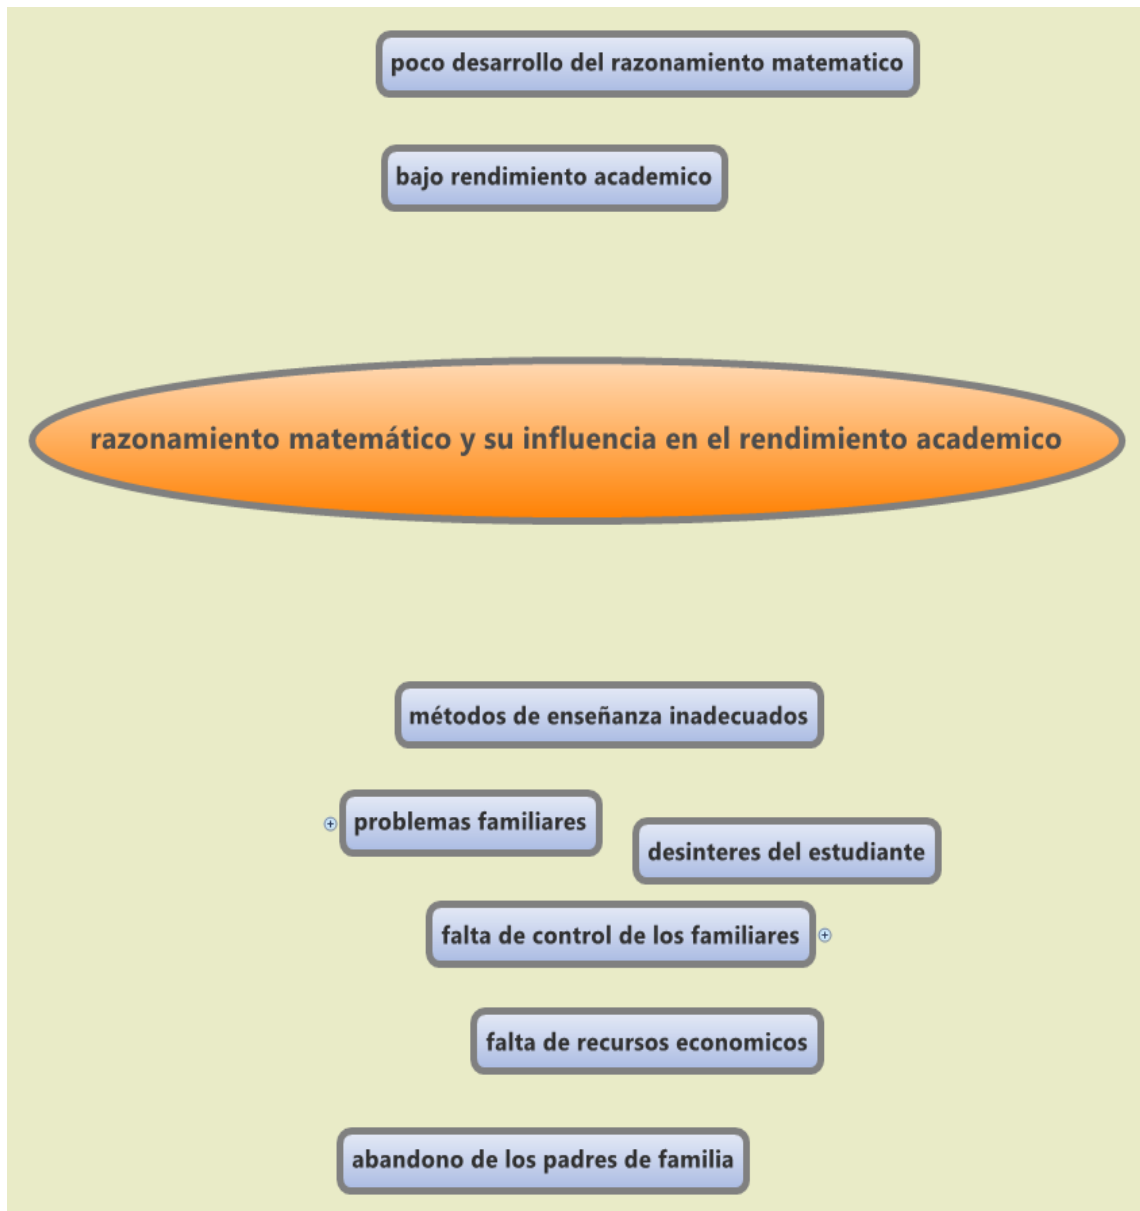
poco desarrollo del razonamiento matematico

bajo rendimiento academico

razonamiento matemático y su influencia en el rendimiento academico

métodos de enseñanza inadecuados

problemas familiares

desinteres del estudiante

falta de control de los familiares

falta de recursos economicos

abandono de los padres de familia